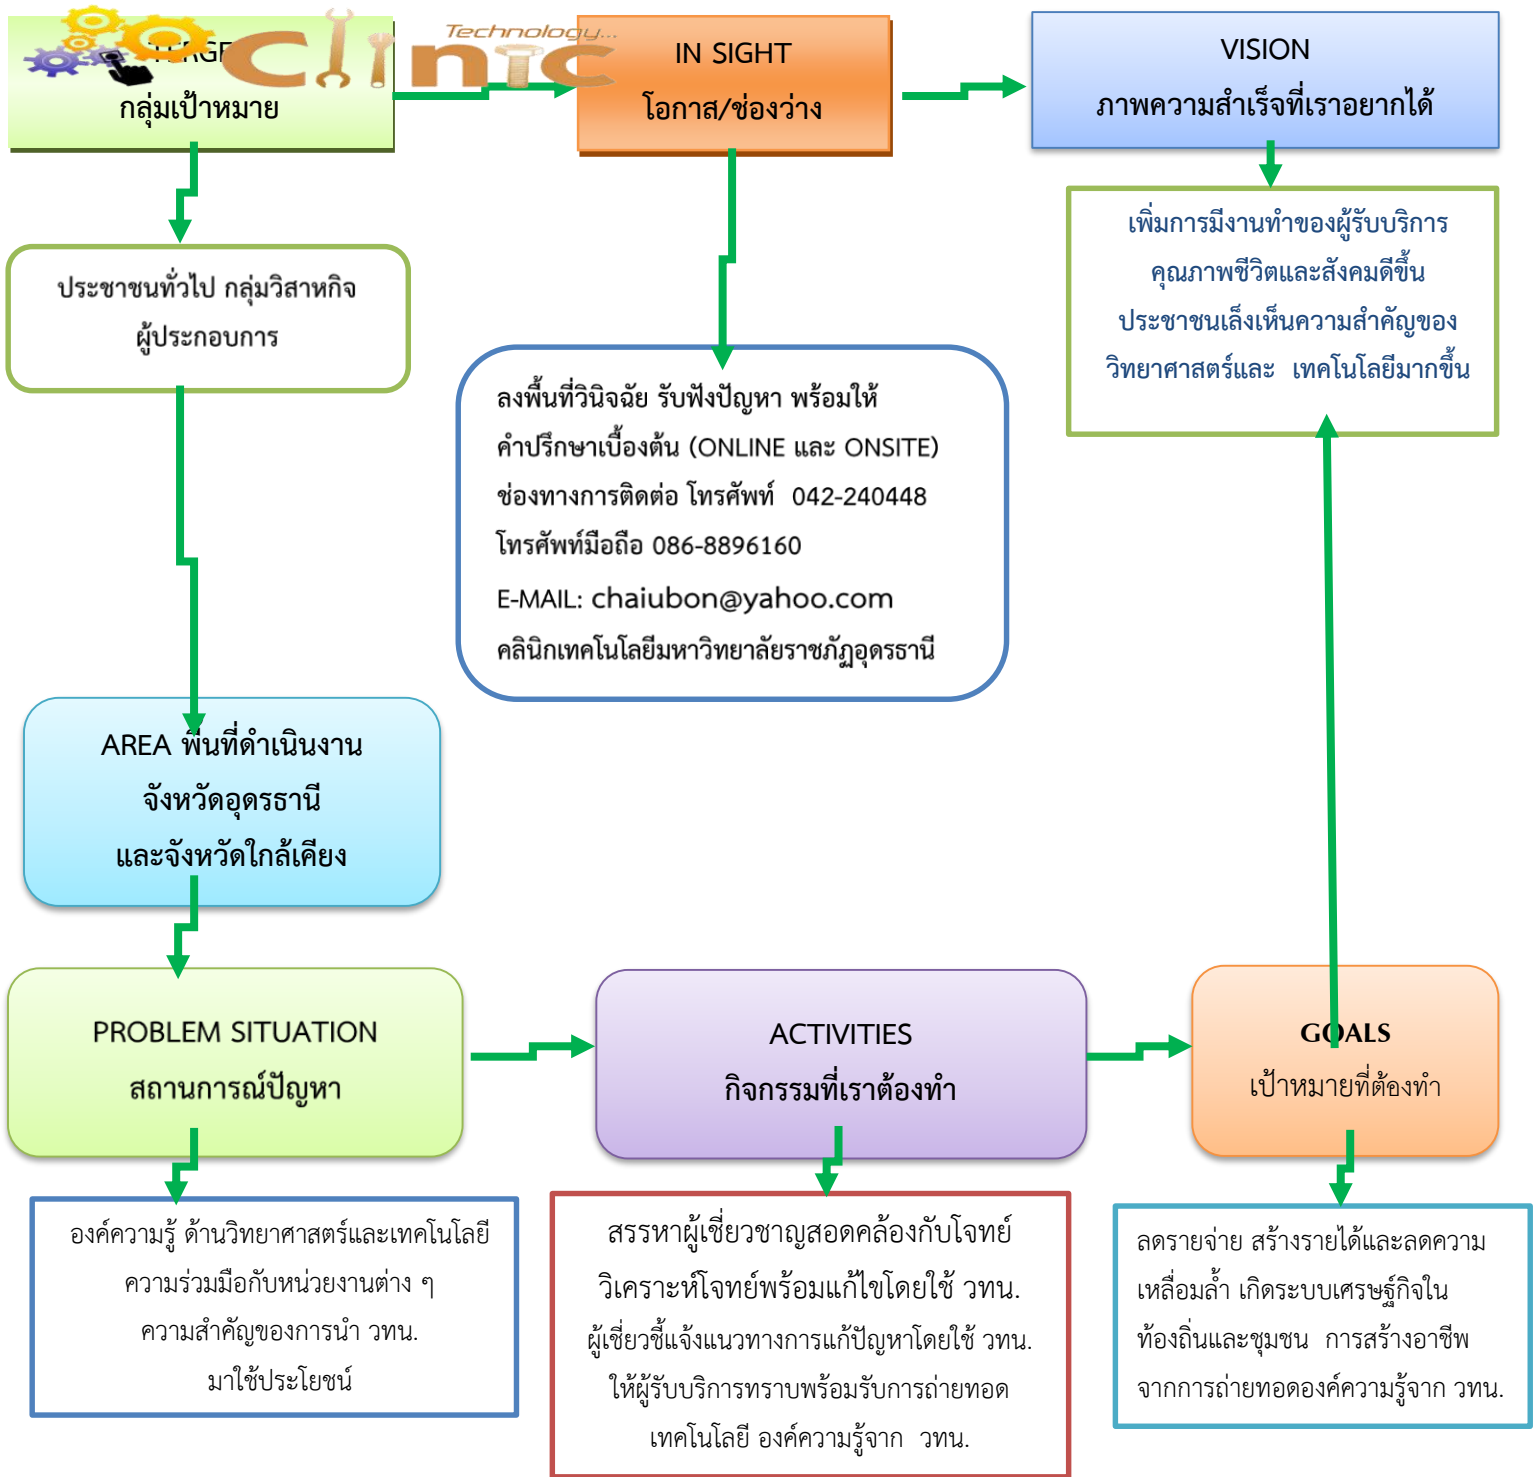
TARGET
กลุ่มเป้าหมาย

Technology...
Clinic

IN SIGHT
โอกาส/ช่องว่าง

VISION
ภาพความสำเร็จที่เราอยากได้

เพิ่มการมีงานทำของผู้รับบริการ
คุณภาพชีวิตและสังคมดีขึ้น
ประชาชนเล็งเห็นความสำคัญของ
วิทยาศาสตร์และ เทคโนโลยีมากขึ้น

ประชาชนทั่วไป กลุ่มวิสาหกิจ
ผู้ประกอบการ

ลงพื้นที่วินิจฉัย รับฟังปัญหา พร้อมให้
คำปรึกษาเบื้องต้น (ONLINE และ ONSITE)
ช่องทางการติดต่อ โทรศัพท์ 042-240448
โทรศัพท์มือถือ 086-8896160
E-MAIL: chaiubon@yahoo.com
คลินิกเทคโนโลยีมหาวิทยาลัยราชภัฏอุดรธานี

AREA พื้นที่ดำเนินงาน
จังหวัดอุดรธานี
และจังหวัดใกล้เคียง

PROBLEM SITUATION
สถานการณ์ปัญหา

ACTIVITIES
กิจกรรมที่เราต้องทำ

GOALS
เป้าหมายที่ต้องทำ

องค์ความรู้ ด้านวิทยาศาสตร์และเทคโนโลยี
ความร่วมมือกับหน่วยงานต่าง ๆ
ความสำคัญของการนำ วทน.
มาใช้ประโยชน์

สรรหาผู้เชี่ยวชาญสอดคล้องกับโจทย์
วิเคราะห์โจทย์พร้อมแก้ไขโดยใช้ วทน.
ผู้เชี่ยวชี้แจ้งแนวทางการแก้ปัญหาโดยใช้ วทน.
ให้ผู้รับบริการทราบพร้อมรับการถ่ายทอด
เทคโนโลยี องค์ความรู้จาก วทน.

ลดรายจ่าย สร้างรายได้และลดความ
เหลื่อมล้ำ เกิดระบบเศรษฐ์กิจใน
ท้องถิ่นและชุมชน การสร้างอาชีพ
จากการถ่ายทอดองค์ความรู้จาก วทน.